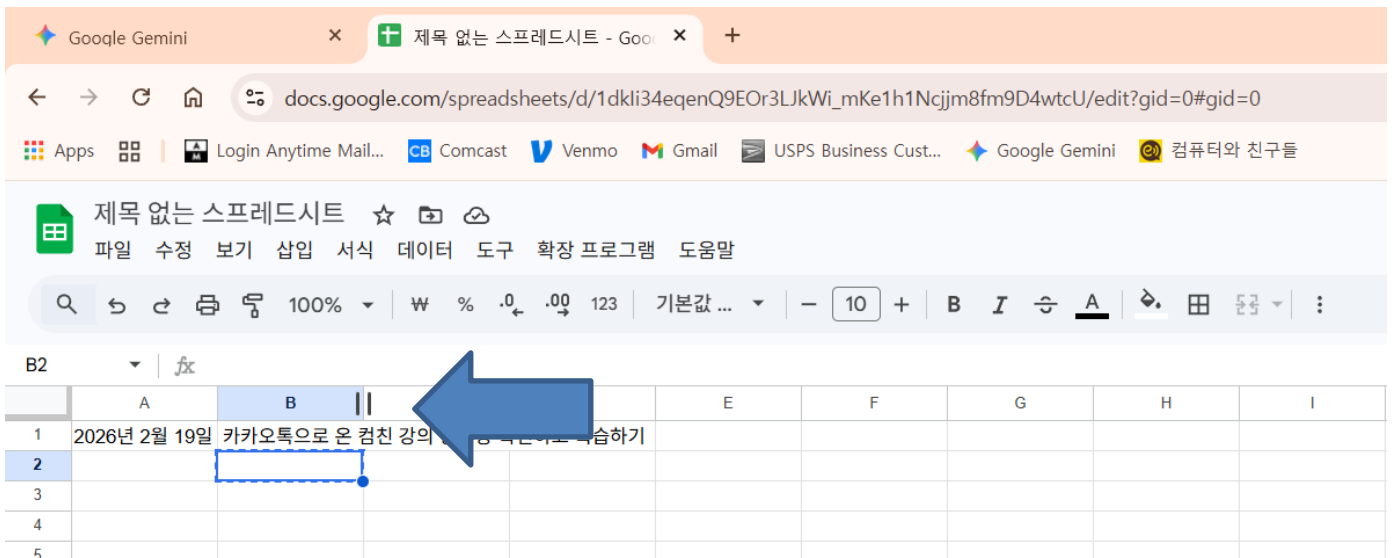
Google Gemini
제목 없는 스프레드시트 - Goo

docs.google.com/spreadsheets/d/1dkIi34eqenQ9EOr3LJkWi_mKe1h1Ncjjm8fm9D4wtcU/edit?gid=0#gid=0

Apps | Login Anytime Mail... | Comcast | Venmo | Gmail | USPS Business Cust... | Google Gemini | 컴퓨터와 친구들

제목 없는 스프레드시트

파일 수정 보기 삽입 서식 데이터 도구 확장 프로그램 도움말

100% ₩ % .0 .00 123 기본값 ... 10 B I A

B2 fx

| | A | B | | | E | F | G | H | I |
|---|---|---|---|---|---|---|---|---|---|
| 1 | 2026년 2월 19일 | 카카오톡으로 온 컴친 강의 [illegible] 복습하기 | | | | | | | |
| 2 | | | | | | | | | |
| 3 | | | | | | | | | |
| 4 | | | | | | | | | |
| 5 | | | | | | | | | |